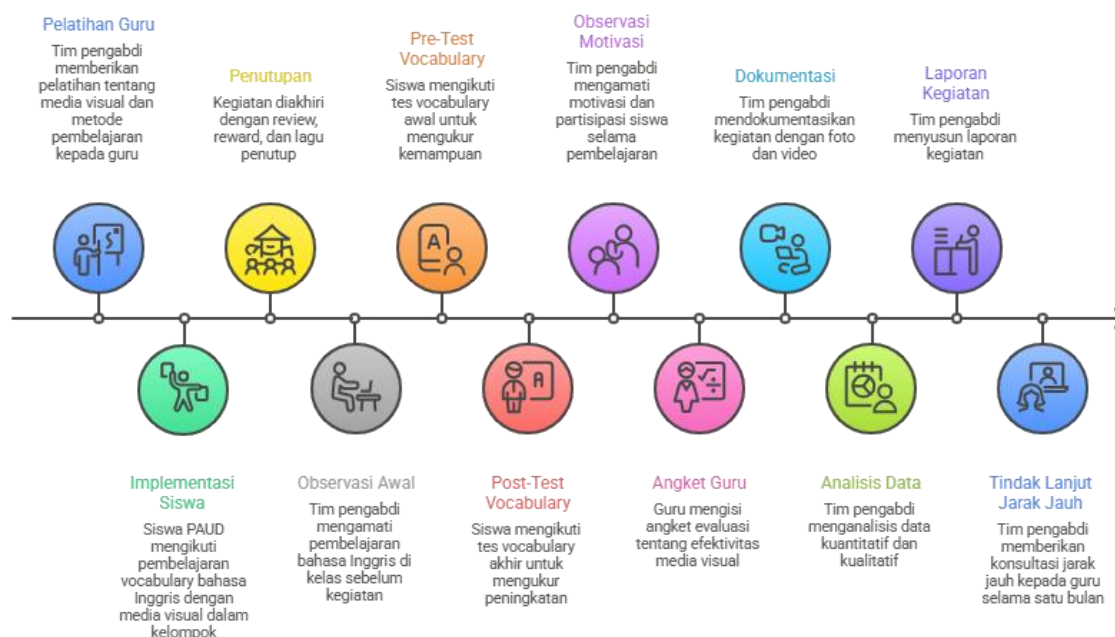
Pelatihan Guru
Tim pengabdi memberikan pelatihan tentang media visual dan metode pembelajaran kepada guru

Implementasi Siswa
Siswa PAUD mengikuti pembelajaran vocabulary bahasa Inggris dengan media visual dalam kelompok

Penutupan
Kegiatan diakhiri dengan review, reward, dan lagu penutup

Observasi Awal
Tim pengabdi mengamati pembelajaran bahasa Inggris di kelas sebelum kegiatan

Pre-Test Vocabulary
Siswa mengikuti tes vocabulary awal untuk mengukur kemampuan

Post-Test Vocabulary
Siswa mengikuti tes vocabulary akhir untuk mengukur peningkatan

Observasi Motivasi
Tim pengabdi mengamati motivasi dan partisipasi siswa selama pembelajaran

Angket Guru
Guru mengisi angket evaluasi tentang efektivitas media visual

Dokumentasi
Tim pengabdi mendokumentasikan kegiatan dengan foto dan video

Analisis Data
Tim pengabdi menganalisis data kuantitatif dan kualitatif

Laporan Kegiatan
Tim pengabdi menyusun laporan kegiatan

Tindak Lanjut Jarak Jauh
Tim pengabdi memberikan konsultasi jarak jauh kepada guru selama satu bulan